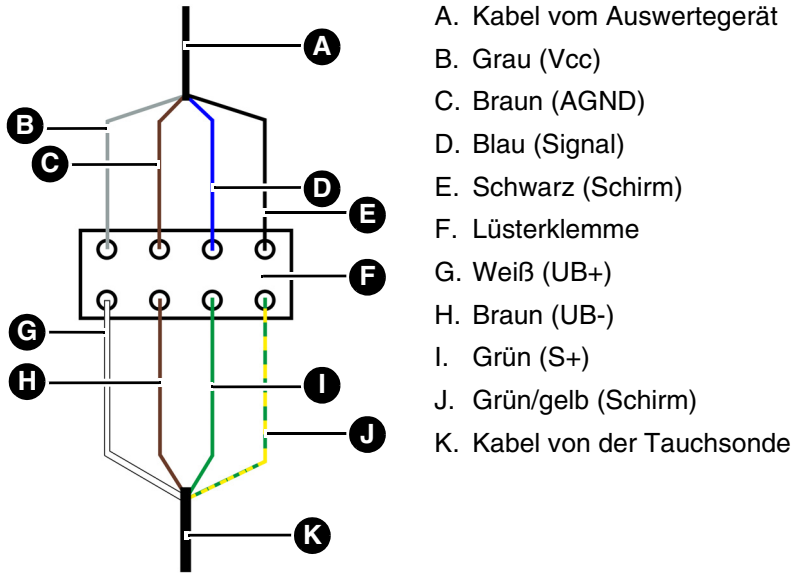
A
B
C
D
E
F
G
H
I
J
K

A. Kabel vom Auswertegerät
B. Grau (Vcc)
C. Braun (AGND)
D. Blau (Signal)
E. Schwarz (Schirm)
F. Lüsterklemme
G. Weiß (UB+)
H. Braun (UB-)
I. Grün (S+)
J. Grün/gelb (Schirm)
K. Kabel von der Tauchsonde